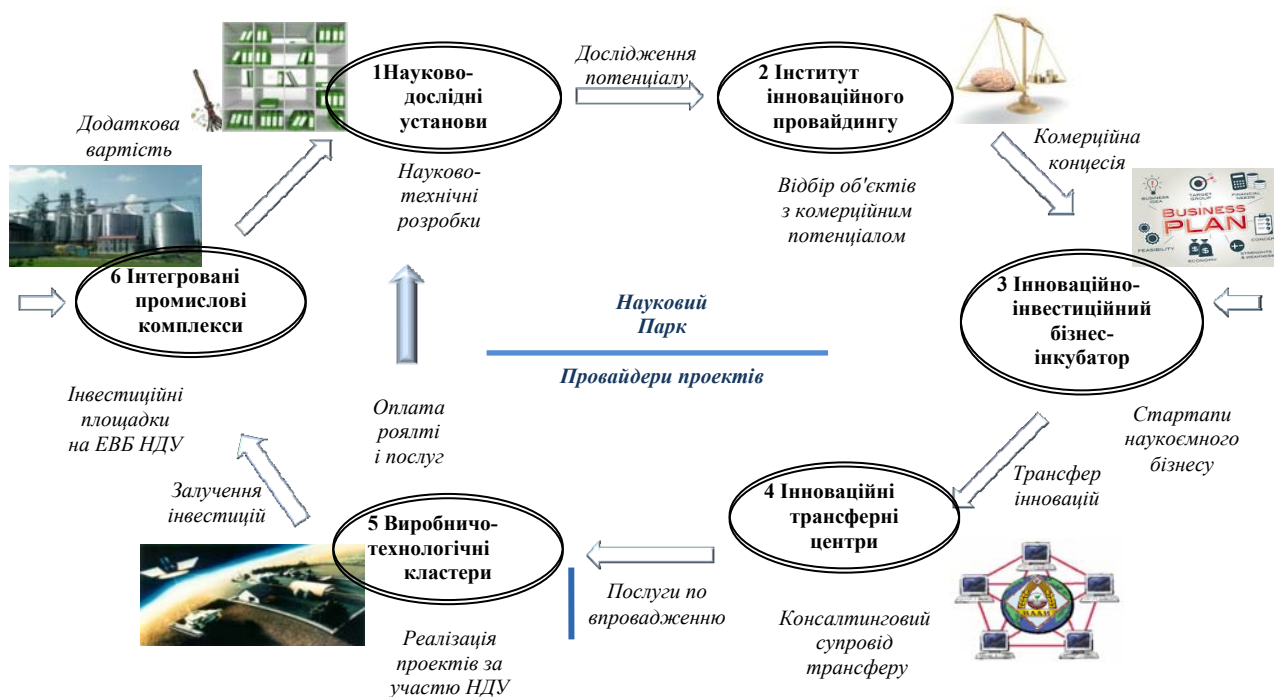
Додаткова вартість

1Науково-дослідні установи

Дослідження потенціалу

2 Інститут інноваційного провайдингу

Комерційна концесія

Науково-технічні розробки

Відбір об'єктів з комерційним потенціалом

BUSINESS PLAN

6 Інтегровані промислові комплекси

Науковий Парк

Провайдери проектів

3 Інноваційно-інвестиційний бізнес-інкубатор

Інвестиційні площадки на ЕВБ НДУ

Оплата роялті і послуг

Стартапи наукоємного бізнесу

Залучення інвестицій

Трансфер інновацій

4 Інноваційні трансферні центри

5 Виробничо-технологічні кластери

Послуги по впровадженню

Консалтинговий супровід трансферу

Реалізація проектів за участю НДУ